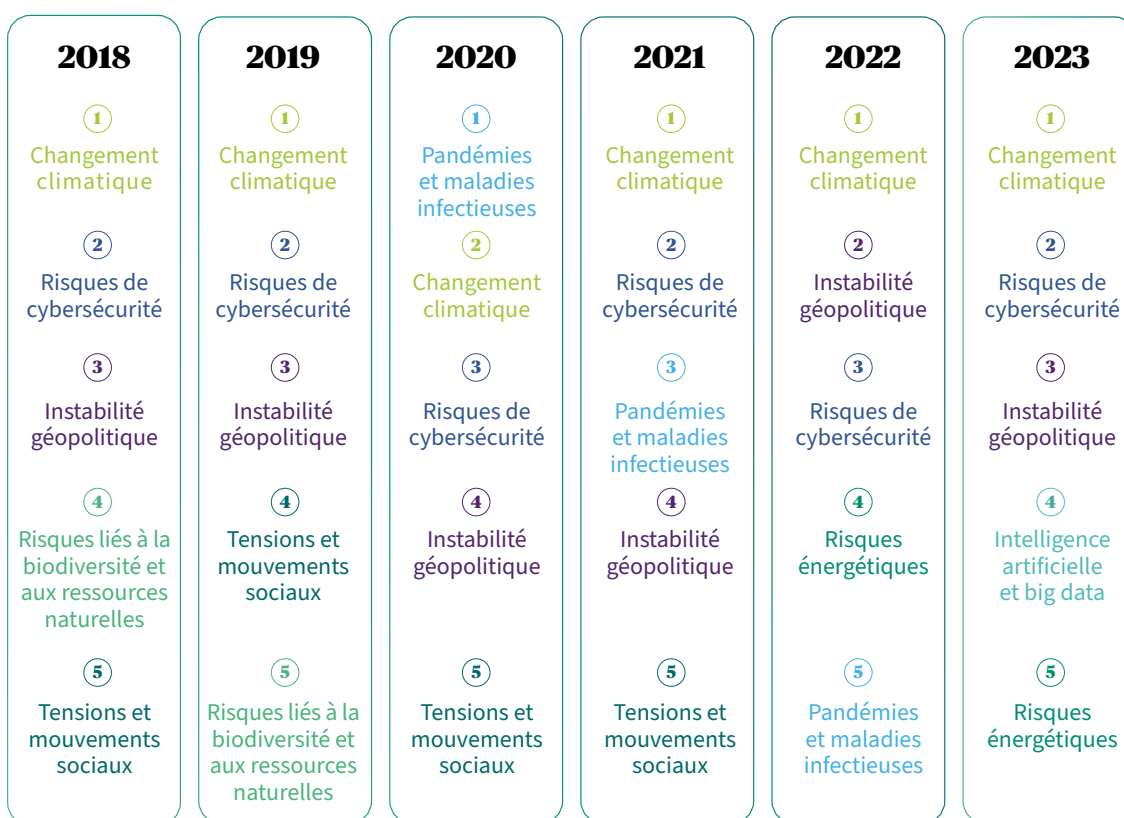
2018

1
Changement climatique

2
Risques de cybersécurité

3
Instabilité géopolitique

4
Risques liés à la biodiversité et aux ressources naturelles

5
Tensions et mouvements sociaux

2019

1
Changement climatique

2
Risques de cybersécurité

3
Instabilité géopolitique

4
Tensions et mouvements sociaux

5
Risques liés à la biodiversité et aux ressources naturelles

2020

1
Pandémies et maladies infectieuses

2
Changement climatique

3
Risques de cybersécurité

4
Instabilité géopolitique

5
Tensions et mouvements sociaux

2021

1
Changement climatique

2
Risques de cybersécurité

3
Pandémies et maladies infectieuses

4
Instabilité géopolitique

5
Tensions et mouvements sociaux

2022

1
Changement climatique

2
Instabilité géopolitique

3
Risques de cybersécurité

4
Risques énergétiques

5
Pandémies et maladies infectieuses

2023

1
Changement climatique

2
Risques de cybersécurité

3
Instabilité géopolitique

4
Intelligence artificielle et big data

5
Risques énergétiques